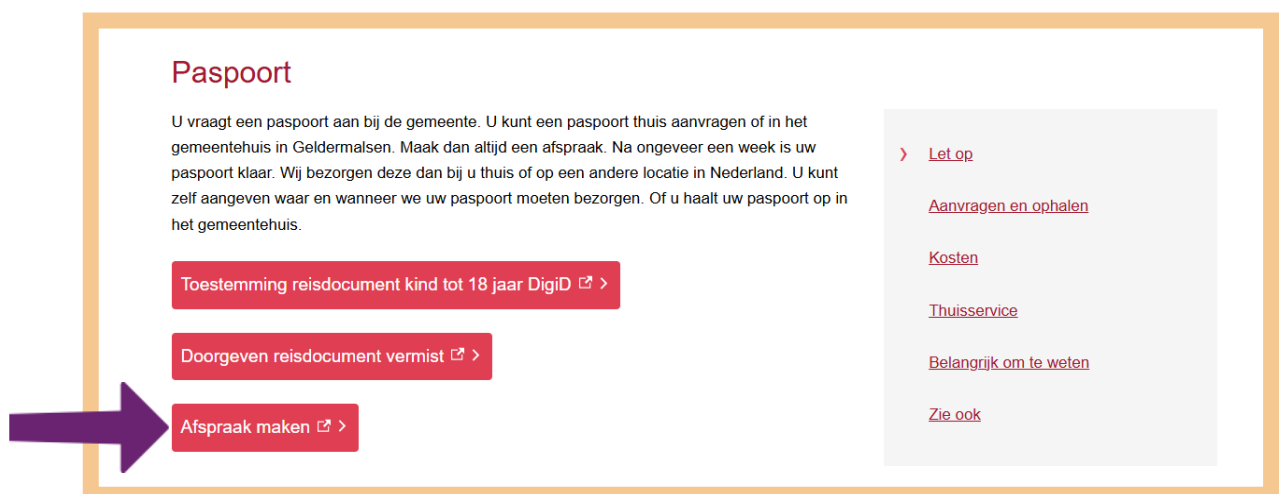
Paspoort

U vraagt een paspoort aan bij de gemeente. U kunt een paspoort thuis aanvragen of in het gemeentehuis in Geldermalsen. Maak dan altijd een afspraak. Na ongeveer een week is uw paspoort klaar. Wij bezorgen deze dan bij u thuis of op een andere locatie in Nederland. U kunt zelf aangeven waar en wanneer we uw paspoort moeten bezorgen. Of u haalt uw paspoort op in het gemeentehuis.

Toestemming reisdocument kind tot 18 jaar DigiD ›

Doorgeven reisdocument vermist ›

Afspraak maken ›

› Let op

Aanvragen en ophalen

Kosten

Thuisservice

Belangrijk om te weten

Zie ook